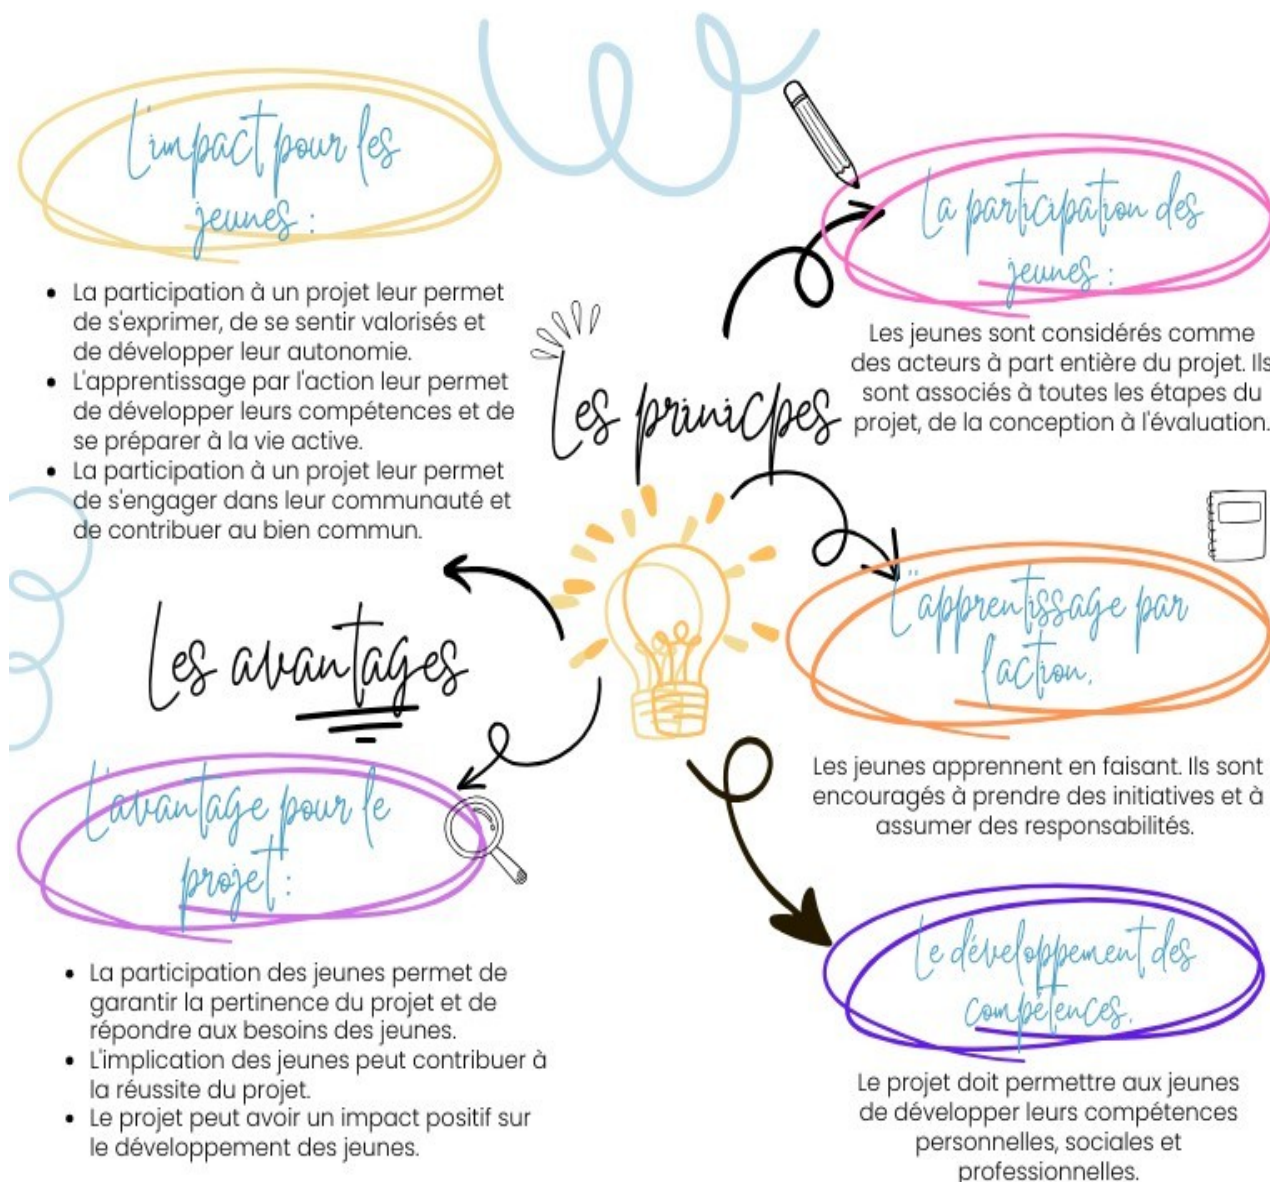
L'impact pour les jeunes :

- La participation à un projet leur permet de s'exprimer, de se sentir valorisés et de développer leur autonomie.
- L'apprentissage par l'action leur permet de développer leurs compétences et de se préparer à la vie active.
- La participation à un projet leur permet de s'engager dans leur communauté et de contribuer au bien commun.

Les principes

La participation des jeunes :

Les jeunes sont considérés comme des acteurs à part entière du projet. Ils sont associés à toutes les étapes du projet, de la conception à l'évaluation.

Les avantages

L'apprentissage par l'action.

Les jeunes apprennent en faisant. Ils sont encouragés à prendre des initiatives et à assumer des responsabilités.

L'avantage pour le projet :

- La participation des jeunes permet de garantir la pertinence du projet et de répondre aux besoins des jeunes.
- L'implication des jeunes peut contribuer à la réussite du projet.
- Le projet peut avoir un impact positif sur le développement des jeunes.

Le développement des compétences.

Le projet doit permettre aux jeunes de développer leurs compétences personnelles, sociales et professionnelles.